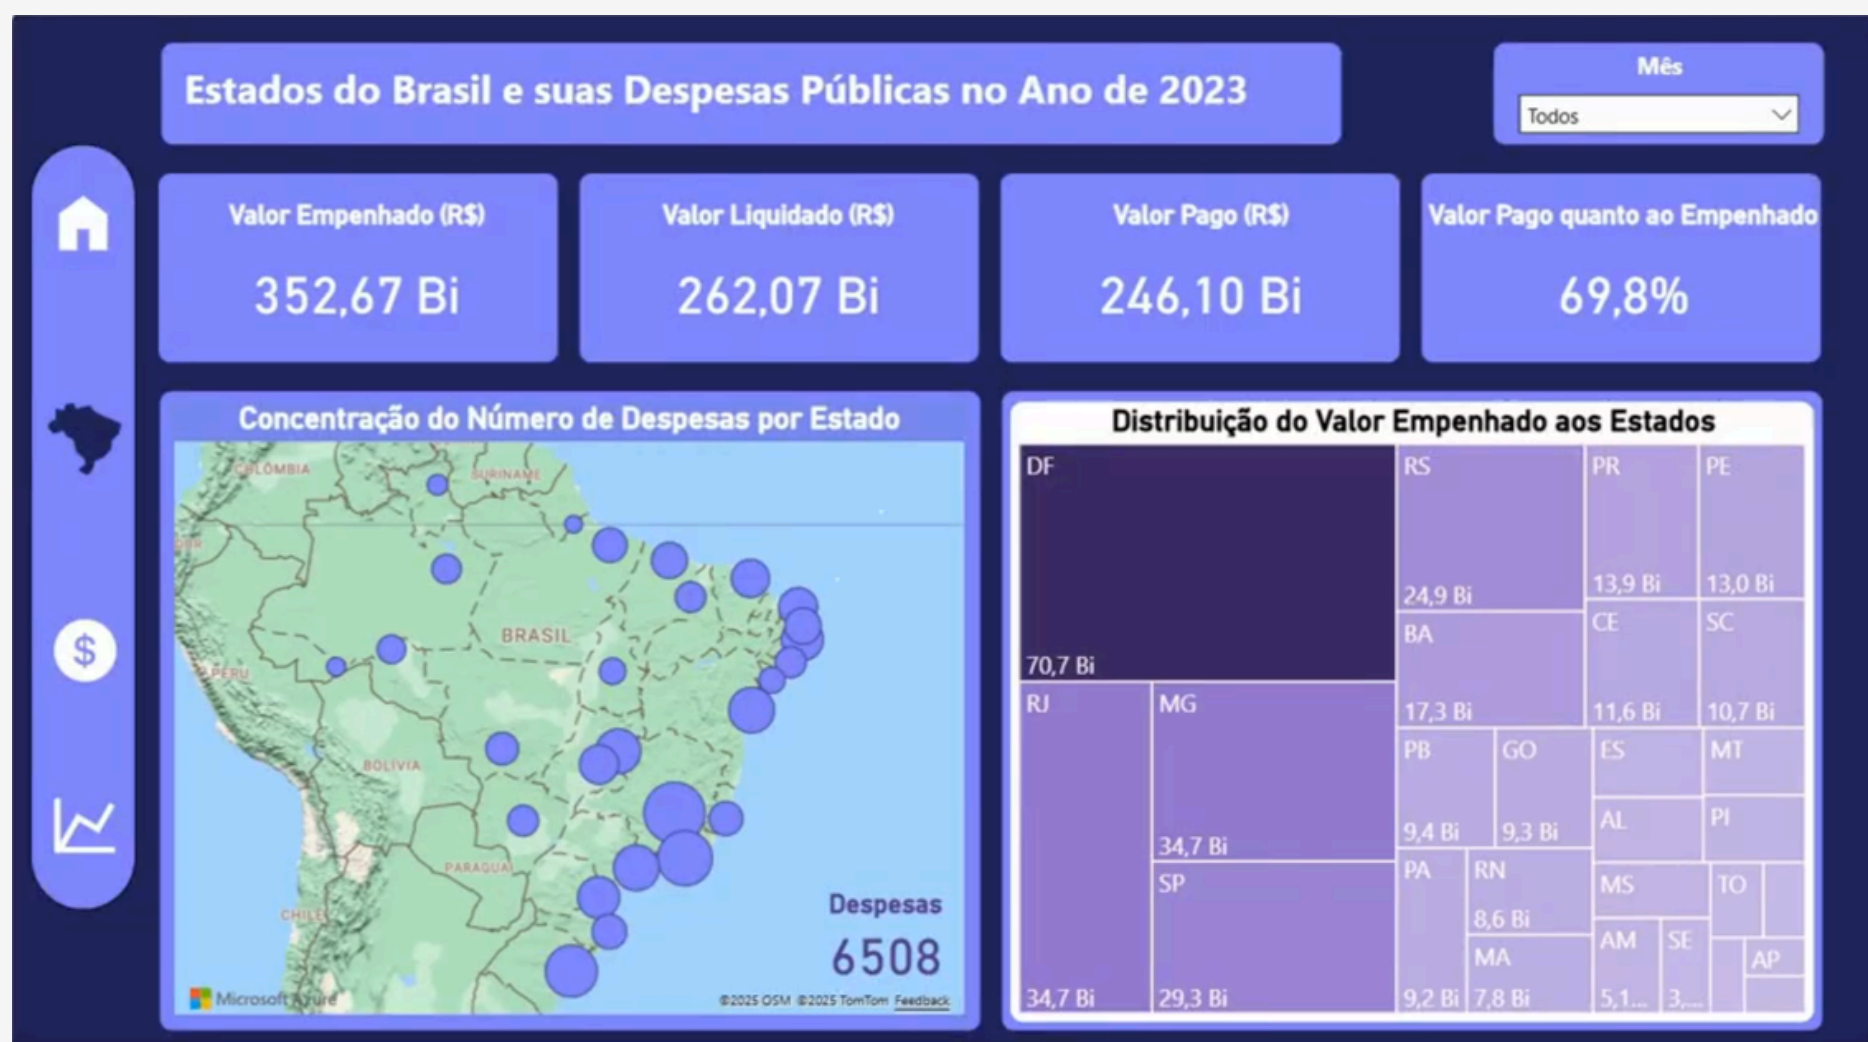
Estados do Brasil e suas Despesas Públicas no Ano de 2023

Mês
Todos

Valor Empenhado (R$)
352,67 Bi

Valor Liquidado (R$)
262,07 Bi

Valor Pago (R$)
246,10 Bi

Valor Pago quanto ao Empenhado
69,8%

Concentração do Número de Despesas por Estado

COLÔMBIA
SURINAME
BRASIL
PERU
BOLÍVIA
PARAGUAI
CHILE

Despesas
6508

Microsoft Azure
©2025 OSM ©2025 TomTom Feedback

Distribuição do Valor Empenhado aos Estados

DF
70,7 Bi
RS
24,9 Bi
PR
13,9 Bi
PE
13,0 Bi
BA
17,3 Bi
CE
11,6 Bi
SC
10,7 Bi
RJ
34,7 Bi
MG
34,7 Bi
PB
9,4 Bi
GO
9,3 Bi
ES
MT
AL
PI
SP
29,3 Bi
PA
9,2 Bi
RN
8,6 Bi
MA
7,8 Bi
MS
TO
AM
5,1...
SE
3,...
AP